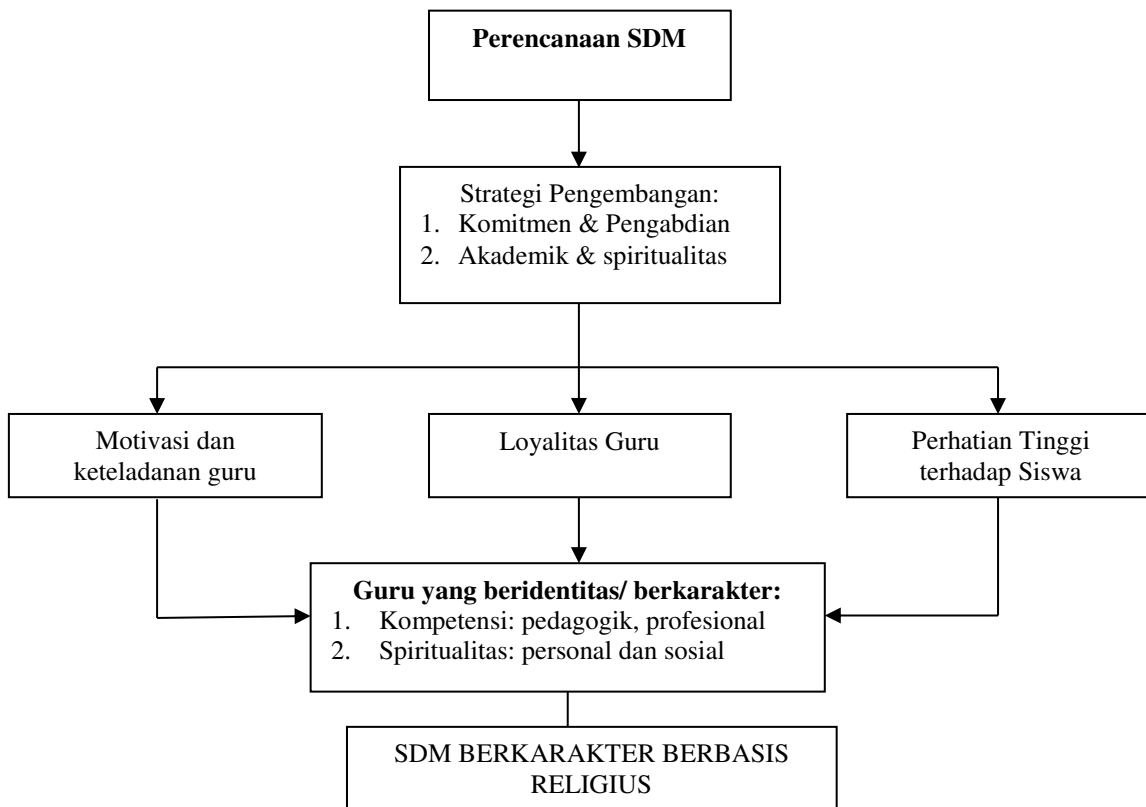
Perencanaan SDM

Strategi Pengembangan:
1. Komitmen & Pengabdian
2. Akademik & spiritualitas

Motivasi dan keteladanan guru

Loyalitas Guru

Perhatian Tinggi terhadap Siswa

Guru yang beridentitas/ berkarakter:
1. Kompetensi: pedagogik, profesional
2. Spiritualitas: personal dan sosial

SDM BERKARAKTER BERBASIS RELIGIUS